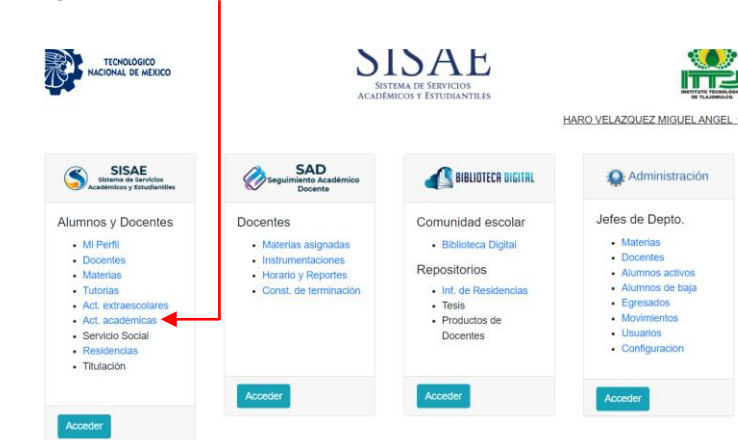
TECNOLÓGICO NACIONAL DE MÉXICO

SISAE
SISTEMA DE SERVICIOS ACADÉMICOS Y ESTUDIANTILES

ITT
INSTITUTO TECNOLÓGICO DE TLAJOMULCO

HARO VELAZQUEZ MIGUEL ANGEL

SISAE
Sistema de Servicios Académicos y Estudiantiles

Alumnos y Docentes
- Mi Perfil
- Docentes
- Materias
- Tutorías
- Act. extraescolares
- Act. académicas
- Servicio Social
- Residencias
- Titulación

Acceder

SAD
Seguimiento Académico Docente

Docentes
- Materias asignadas
- Instrumentaciones
- Horario y Reportes
- Const. de terminación

Acceder

BIBLIOTECA DIGITAL

Comunidad escolar
- Biblioteca Digital

Repositorios
- Inf. de Residencias
- Tesis
- Productos de Docentes

Acceder

Administración

Jefes de Depto.
- Materias
- Docentes
- Alumnos activos
- Alumnos de baja
- Egresados
- Movimientos
- Usuarios
- Configuración

Acceder